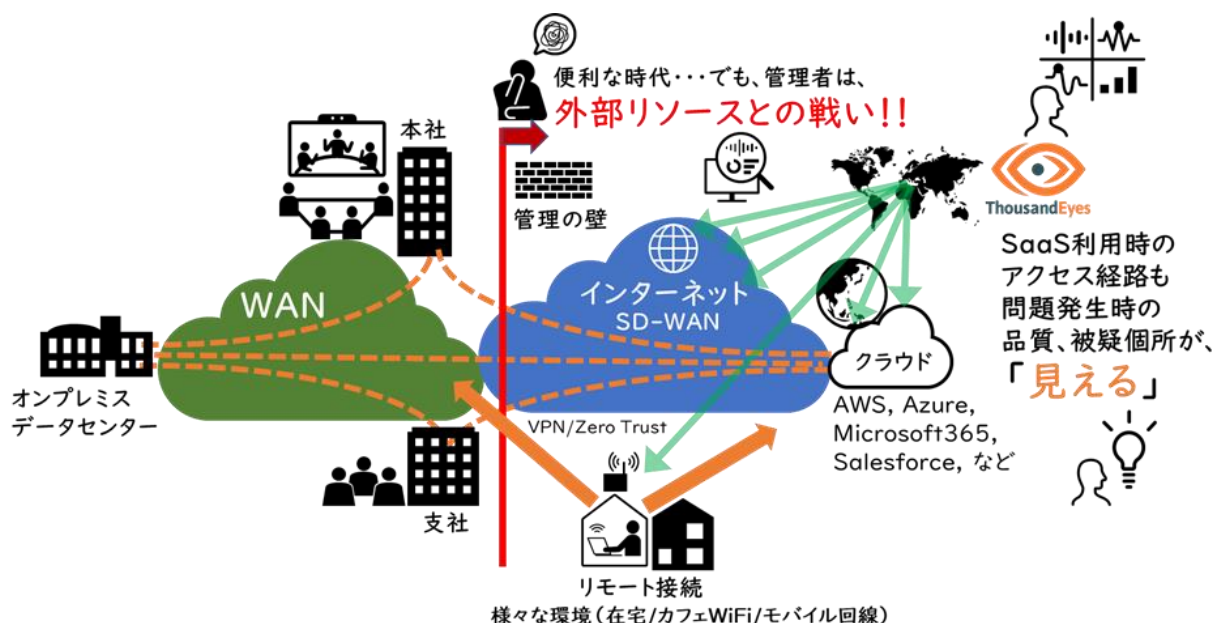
便利な時代・・・でも、管理者は、
外部リソースとの戦い!!

本社

管理の壁

ThousandEyes

SaaS利用時の
アクセス経路も
問題発生時の
品質、被疑個所が、
「見える」

WAN

インターネット
SD-WAN

クラウド

オンプレミス
データセンター

VPN/Zero Trust

AWS, Azure,
Microsoft365,
Salesforce, など

支社

リモート接続
様々な環境（在宅/カフェWiFi/モバイル回線）